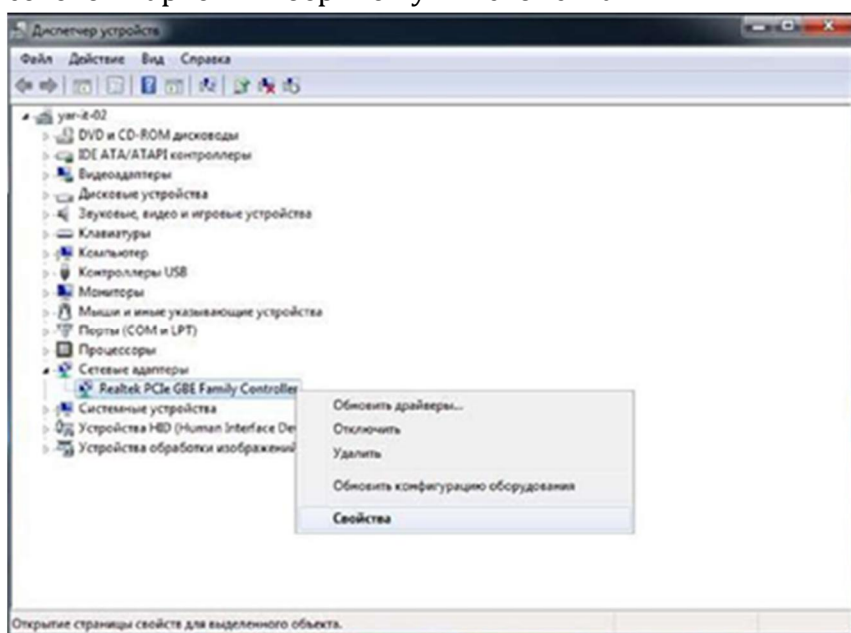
Диспетчер устройств

Файл Действие Вид Справка

yar-it-02
DVD и CD-ROM дисководы
IDE ATA/ATAPI контроллеры
Видеоадаптеры
Дисковые устройства
Звуковые, видео и игровые устройства
Клавиатуры
Компьютер
Контроллеры USB
Мониторы
Мыши и иные указывающие устройства
Порты (COM и LPT)
Процессоры
Сетевые адаптеры
Realtek PCIe GBE Family Controller
Системные устройства
Устройства HID (Human Interface De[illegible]
Устройства обработки изображений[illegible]

Обновить драйверы...
Отключить
Удалить
Обновить конфигурацию оборудования
Свойства

Открытие страницы свойств для выделенного объекта.